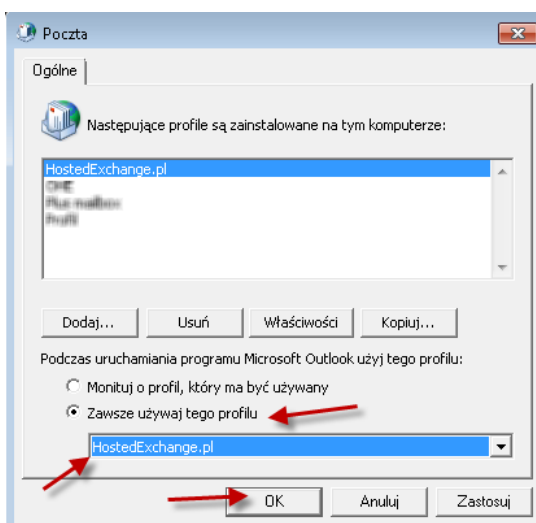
Poczta

Ogólne

Następujące profile są zainstalowane na tym komputerze:

HostedExchange.pl
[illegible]
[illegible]
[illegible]

Dodaj... Usuń Właściwości Kopiuj...

Podczas uruchamiania programu Microsoft Outlook użyj tego profilu:

Monituj o profil, który ma być używany
Zawsze używaj tego profilu

HostedExchange.pl

OK Anuluj Zastosuj